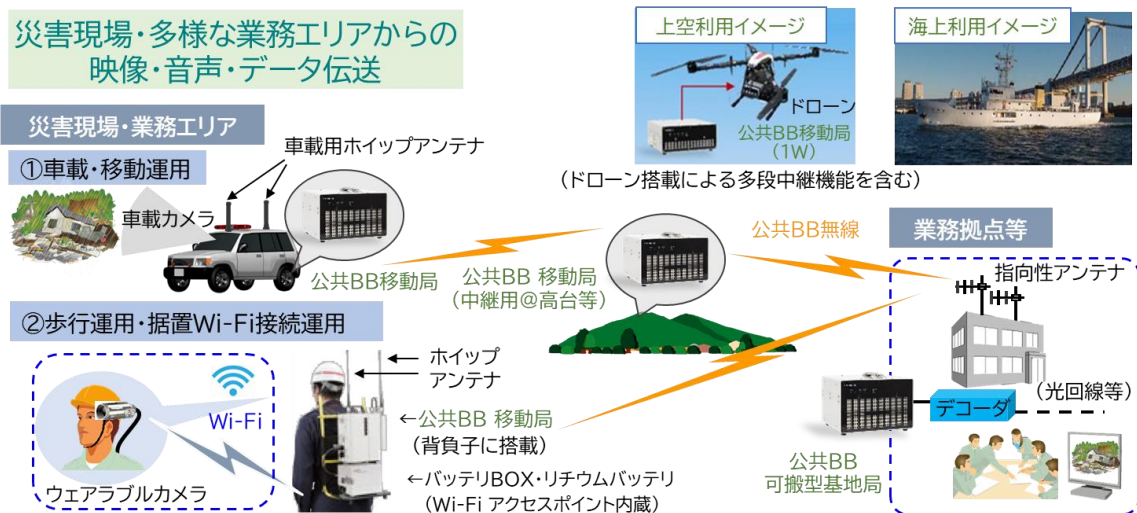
災害現場・多様な業務エリアからの
映像・音声・データ伝送

上空利用イメージ

海上利用イメージ

ドローン
公共BB移動局
（1W）

（ドローン搭載による多段中継機能を含む）

災害現場・業務エリア

①車載・移動運用

車載用ホイップアンテナ

車載カメラ

公共BB移動局

公共BB 移動局
（中継用@高台等）

公共BB無線

業務拠点等

指向性アンテナ

②歩行運用・据置Wi-Fi接続運用

ホイップ
アンテナ

Wi-Fi

←公共BB 移動局
（背負子に搭載）

（光回線等）

デコーダ

←バッテリBOX・リチウムバッテリ
（Wi-Fi アクセスポイント内蔵）

ウェアラブルカメラ

公共BB
可搬型基地局